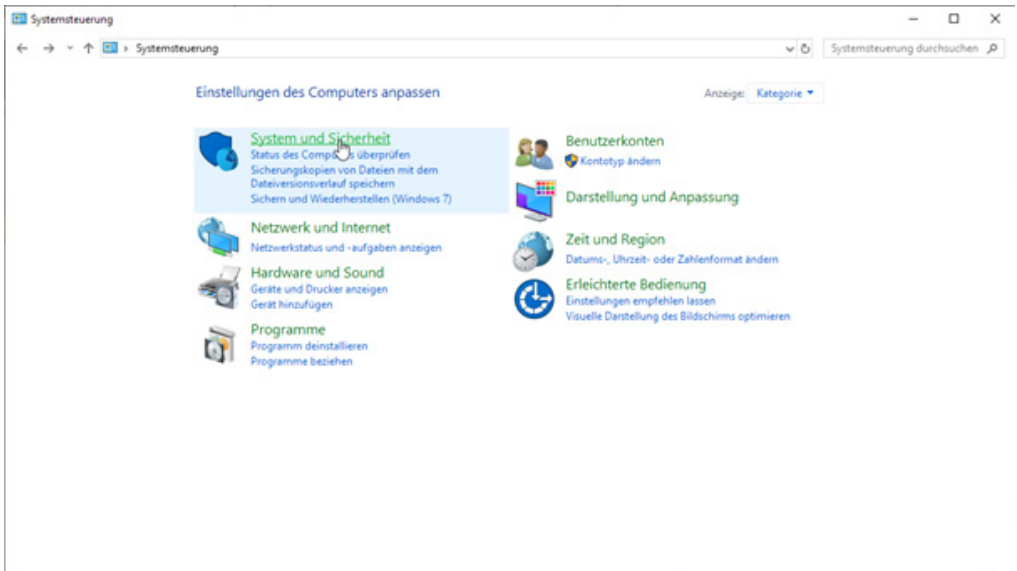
Systemsteuerung

Systemsteuerung

Systemsteuerung durchsuchen

Einstellungen des Computers anpassen

Anzeige: Kategorie ▾

System und Sicherheit
Status des Comp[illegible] überprüfen
Sicherungskopien von Dateien mit dem Dateiversionsverlauf speichern
Sichern und Wiederherstellen (Windows 7)

Netzwerk und Internet
Netzwerkstatus und -aufgaben anzeigen

Hardware und Sound
Geräte und Drucker anzeigen
Gerät hinzufügen

Programme
Programm deinstallieren
Programme beziehen

Benutzerkonten
Kontotyp ändern

Darstellung und Anpassung

Zeit und Region
Datums-, Uhrzeit- oder Zahlenformat ändern

Erleichterte Bedienung
Einstellungen empfehlen lassen
Visuelle Darstellung des Bildschirms optimieren